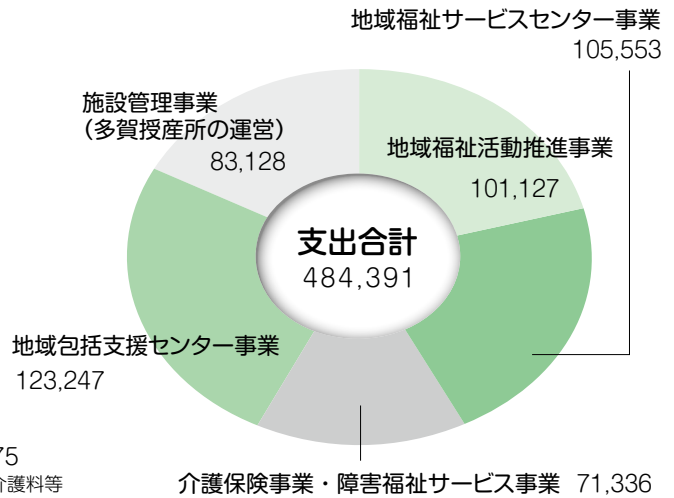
地域福祉サービスセンター事業
105,553

施設管理事業
（多賀授産所の運営）
83,128

地域福祉活動推進事業
101,127

支出合計
484,391

地域包括支援センター事業
123,247

75
介護料等

介護保険事業・障害福祉サービス事業 71,336